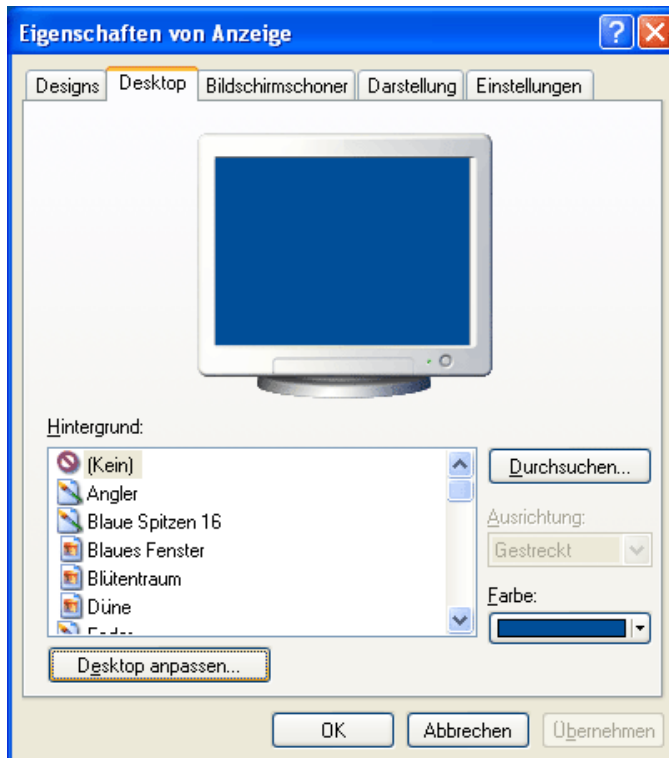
Eigenschaften von Anzeige

Designs | Desktop | Bildschirmschoner | Darstellung | Einstellungen

Hintergrund:

(Kein)
Angler
Blaue Spitzen 16
Blaues Fenster
Blütentraum
Düne
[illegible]

Durchsuchen...

Ausrichtung:

Gestreckt

Farbe:

Desktop anpassen...

OK | Abbrechen | Übernehmen